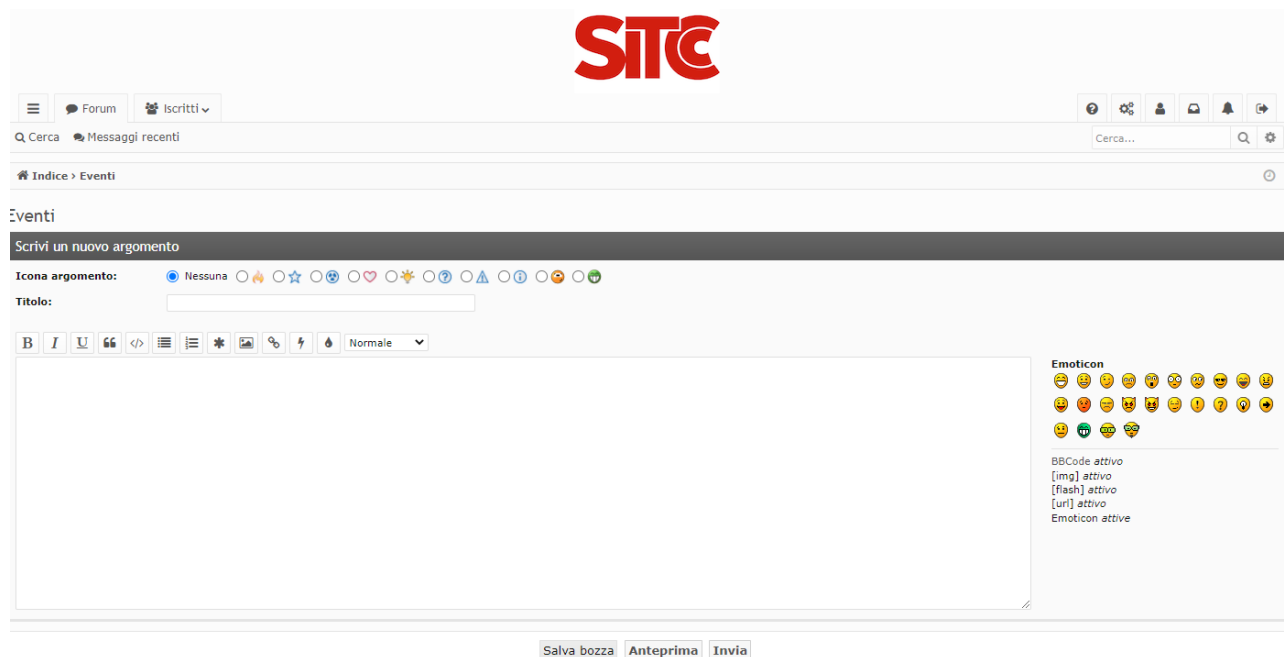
SITC

Forum Iscritti

Cerca Messaggi recenti

Cerca...

Indice › Eventi

Eventi

Scrivi un nuovo argomento

Icona argomento: Nessuna

Titolo:

B I U Normale

Emoticon

BBCode attivo
[img] attivo
[flash] attivo
[url] attivo
Emoticon attive

Salva bozza Anteprima Invia